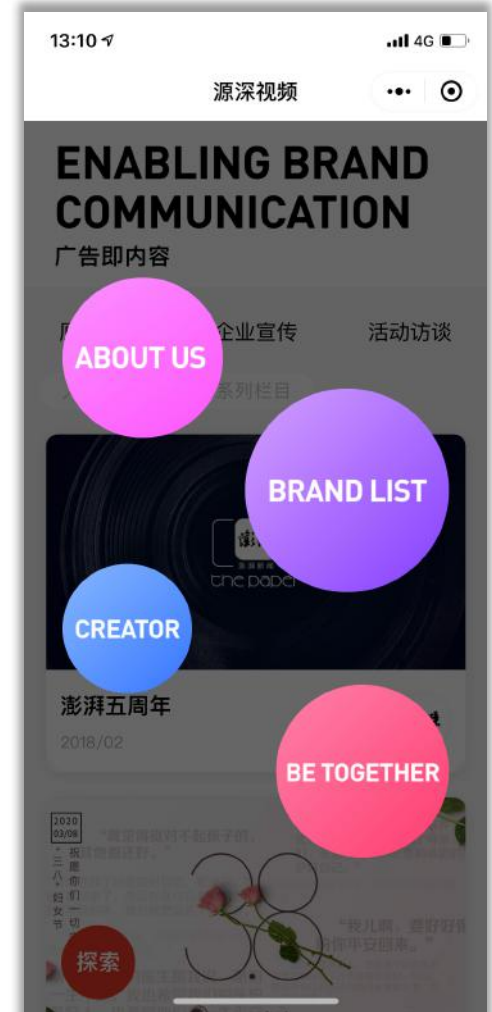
13:10 4G

源深视频

•••

ENABLING BRAND COMMUNICATION

广告即内容

ABOUT US

企业宣传

活动访谈

系列栏目

BRAND LIST

the paper

CREATOR

澎湃五周年

2018/02

BE TOGETHER

2020 03/08

三八妇女节

38

探索